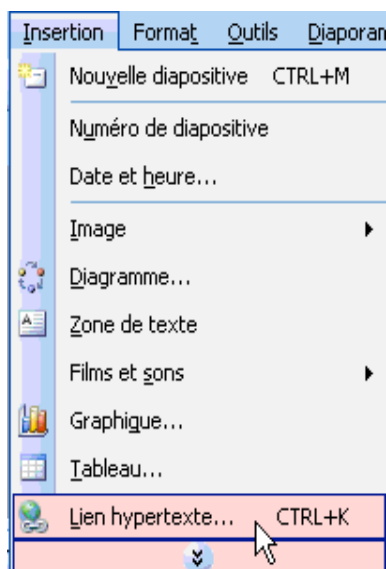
Insertion Format Outils Diaporam

Nouvelle diapositive CTRL+M

Numéro de diapositive

Date et heure...

Image

Diagramme...

Zone de texte

Films et sons

Graphique...

Tableau...

Lien hypertexte... CTRL+K